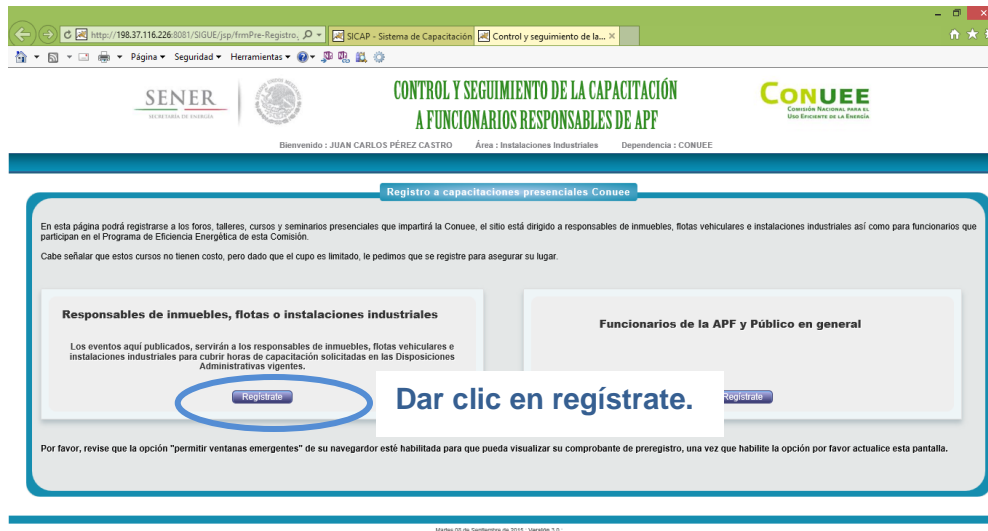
http://198.37.116.226:8081/SIGUE/jsp/frmPre-Registro,
SICAP - Sistema de Capacitación
Control y seguimiento de la...

Página ▾ Seguridad ▾ Herramientas ▾

SENER
SECRETARÍA DE ENERGÍA

CONTROL Y SEGUIMIENTO DE LA CAPACITACIÓN A FUNCIONARIOS RESPONSABLES DE APF

CONUEE
COMISIÓN NACIONAL PARA EL USO EFICIENTE DE LA ENERGÍA

Bienvenido : JUAN CARLOS PÉREZ CASTRO Área : Instalaciones Industriales Dependencia : CONUEE

Registro a capacitaciones presenciales Conuee

En esta página podrá registrarse a los foros, talleres, cursos y seminarios presenciales que impartirá la Conuee, el sitio está dirigido a responsables de inmuebles, flotas vehiculares e instalaciones industriales así como para funcionarios que participan en el Programa de Eficiencia Energética de esta Comisión.

Cabe señalar que estos cursos no tienen costo, pero dado que el cupo es limitado, le pedimos que se registre para asegurar su lugar.

Responsables de inmuebles, flotas o instalaciones industriales

Los eventos aquí publicados, servirán a los responsables de inmuebles, flotas vehiculares e instalaciones industriales para cubrir horas de capacitación solicitadas en las Disposiciones Administrativas vigentes.

Regístrate

Funcionarios de la APF y Público en general

Regístrate

Dar clic en regístrate.

Por favor, revise que la opción "permitir ventanas emergentes" de su navegador esté habilitada para que pueda visualizar su comprobante de preregistro, una vez que habilite la opción por favor actualice esta pantalla.

Martes 08 de Septiembre de 2015 | Versión 2.0